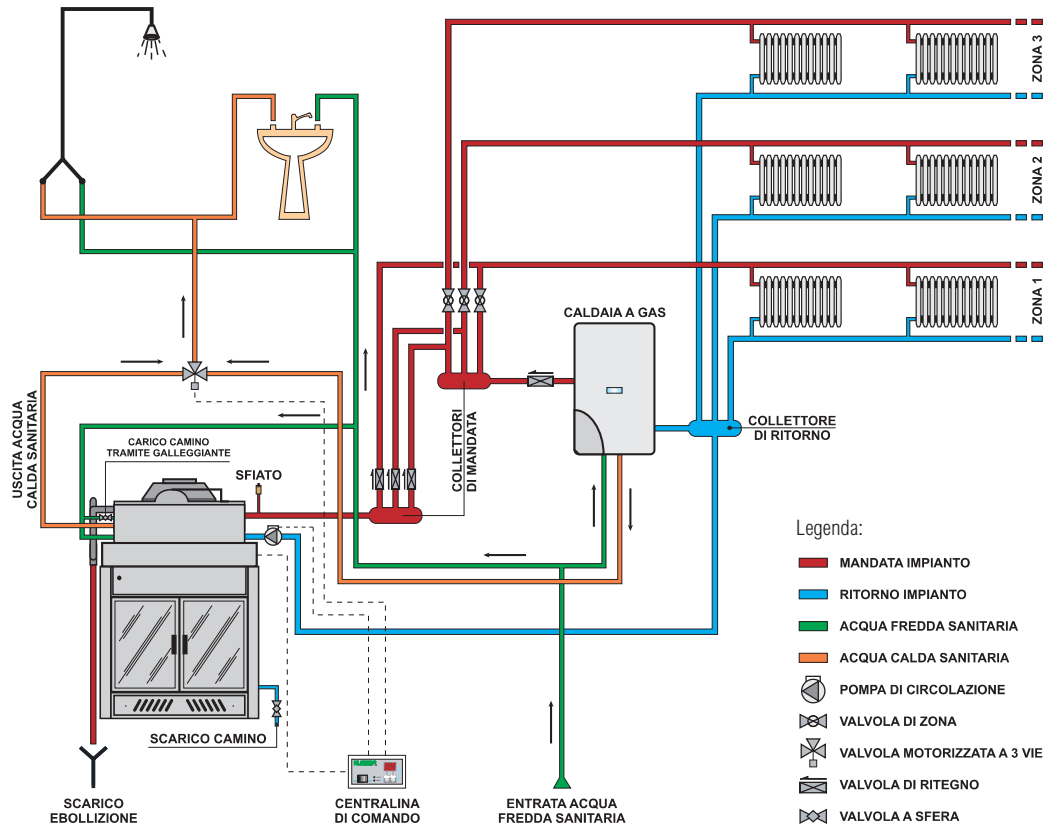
ZONA 3

ZONA 2

ZONA 1

CALDAIA A GAS

COLLETTORI DI MANDATA

COLLETTORE DI RITORNO

USCITA ACQUA CALDA SANITARIA

CARICO CAMINO TRAMITE GALLEGGIANTE

SFIATO

SCARICO CAMINO

SCARICO EBOLLIZIONE

CENTRALINA DI COMANDO

ENTRATA ACQUA FREDDA SANITARIA

Legenda:

MANDATA IMPIANTO

RITORNO IMPIANTO

ACQUA FREDDA SANITARIA

ACQUA CALDA SANITARIA

POMPA DI CIRCOLAZIONE

VALVOLA DI ZONA

VALVOLA MOTORIZZATA A 3 VIE

VALVOLA DI RITEGNO

VALVOLA A SFERA